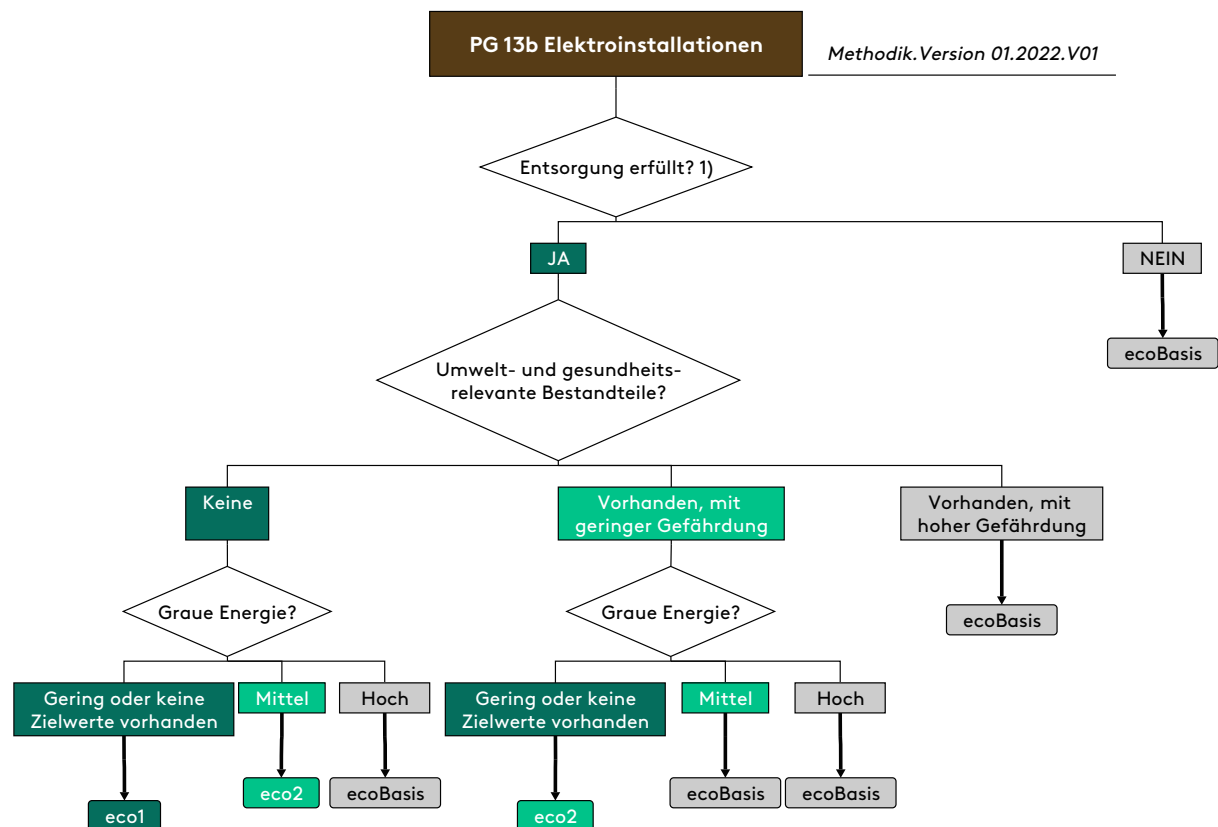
PG 13b Elektroinstallationen

Methodik.Version 01.2022.V01

Entsorgung erfüllt? 1)

JA

NEIN

ecoBasis

Umwelt- und gesundheitsrelevante Bestandteile?

Keine

Vorhanden, mit geringer Gefährdung

Vorhanden, mit hoher Gefährdung

ecoBasis

Graue Energie?

Gering oder keine Zielwerte vorhanden

Mittel

Hoch

eco1

eco2

ecoBasis

Graue Energie?

Gering oder keine Zielwerte vorhanden

Mittel

Hoch

eco2

ecoBasis

ecoBasis